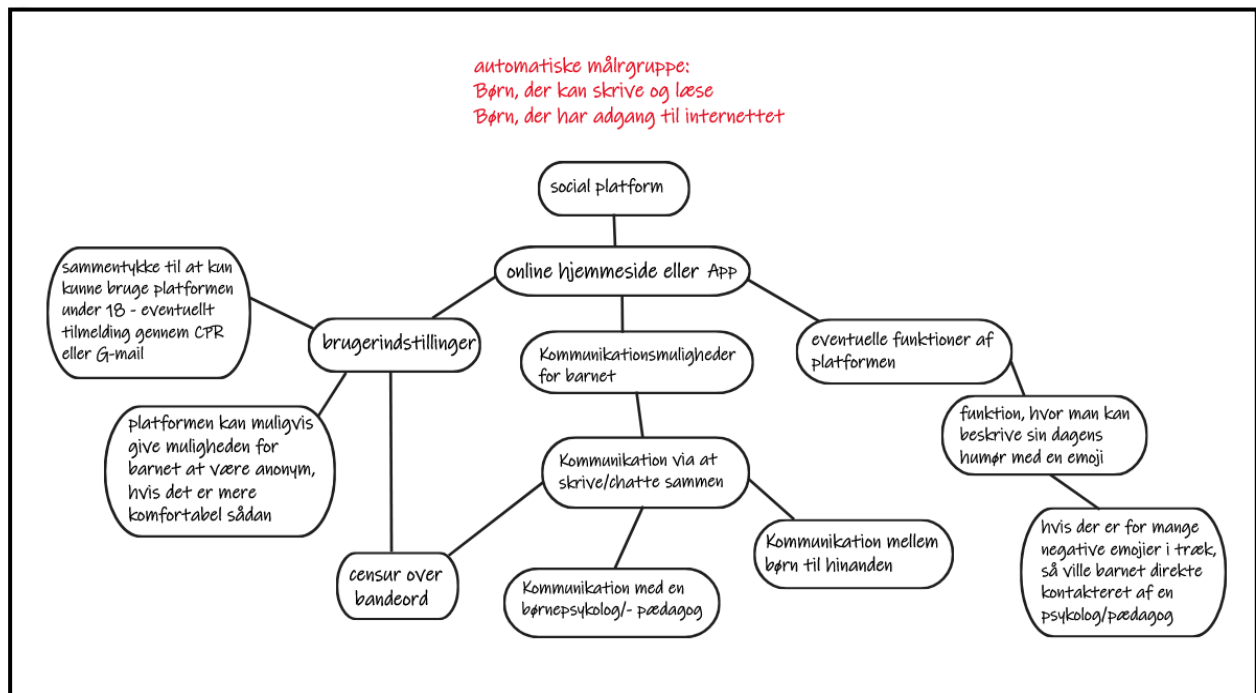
automatiske målrgruppe:
Børn, der kan skrive og læse
Børn, der har adgang til internettet

social platform

online hjemmeside eller App

sammentykke til at kun kunne bruge platformen under 18 - eventuellt tilmelding gennem CPR eller G-mail

brugerindstillinger

Kommunikationsmuligheder for barnet

eventuelle funktioner af platformen

platformen kan muligvis give muligheden for barnet at være anonym, hvis det er mere komfortabel sådan

Kommunikation via at skrive/chatte sammen

funktion, hvor man kan beskrive sin dagens humør med en emoji

Kommunikation mellem børn til hinanden

hvis der er for mange negative emojier i træk, så ville barnet direkte kontakteret af en psykolog/pædagog

censur over bandeord

Kommunikation med en børnepsykolog/- pædagog